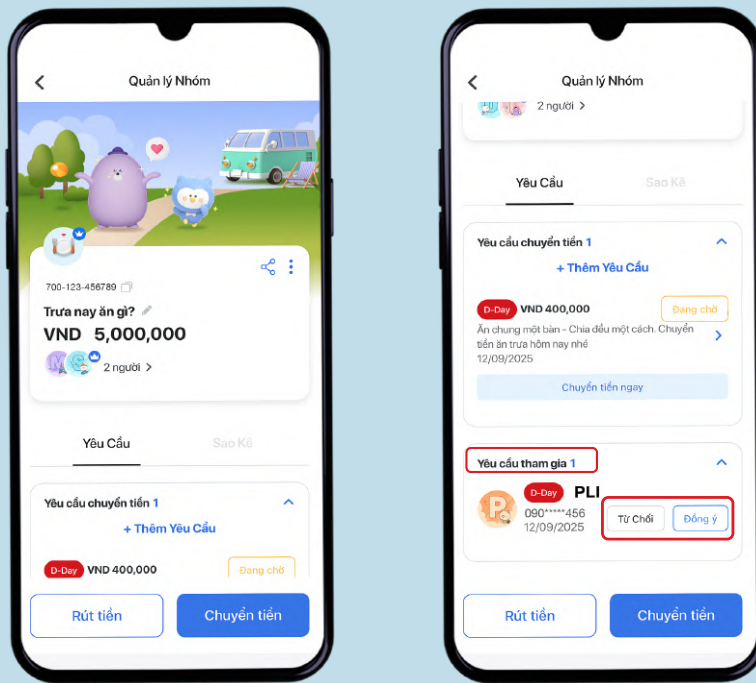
Quản lý Nhóm

700-123-456789

Trưa nay ăn gì?

VND 5,000,000

2 người >

Yêu Cầu

Sao Kê

Yêu cầu chuyển tiền 1

+ Thêm Yêu Cầu

D-Day VND 400,000

Đang chờ

Rút tiền

Chuyển tiền

Quản lý Nhóm

2 người >

Yêu Cầu

Sao Kê

Yêu cầu chuyển tiền 1

+ Thêm Yêu Cầu

D-Day VND 400,000

Đang chờ

Ăn chung một bàn - Chia đều một cách. Chuyển tiền ăn trưa hôm nay nhé
12/09/2025

Chuyển tiền ngay

Yêu cầu tham gia 1

D-Day PLI

090*****456
12/09/2025

Từ Chối

Đồng ý

Rút tiền

Chuyển tiền